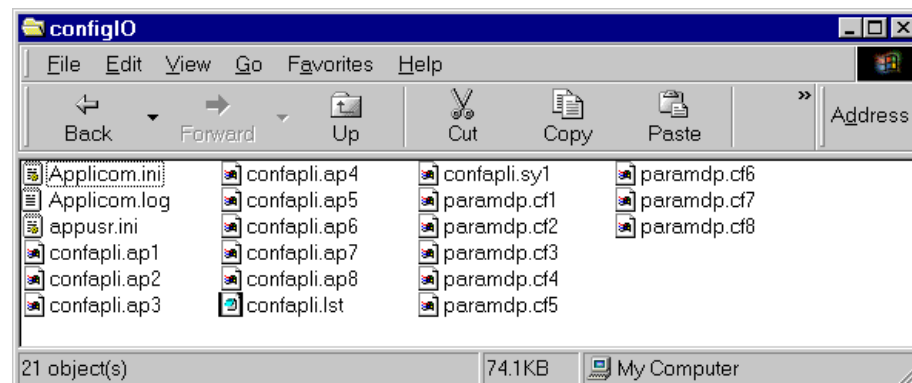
configIO

File Edit View Go Favorites Help

Back Forward Up Cut Copy Paste » Address

Applicom.ini
Applicom.log
appusr.ini
confapli.ap1
confapli.ap2
confapli.ap3

confapli.ap4
confapli.ap5
confapli.ap6
confapli.ap7
confapli.ap8
confapli.lst

confapli.sy1
paramdp.cf1
paramdp.cf2
paramdp.cf3
paramdp.cf4
paramdp.cf5

paramdp.cf6
paramdp.cf7
paramdp.cf8

21 object(s) 74.1KB My Computer